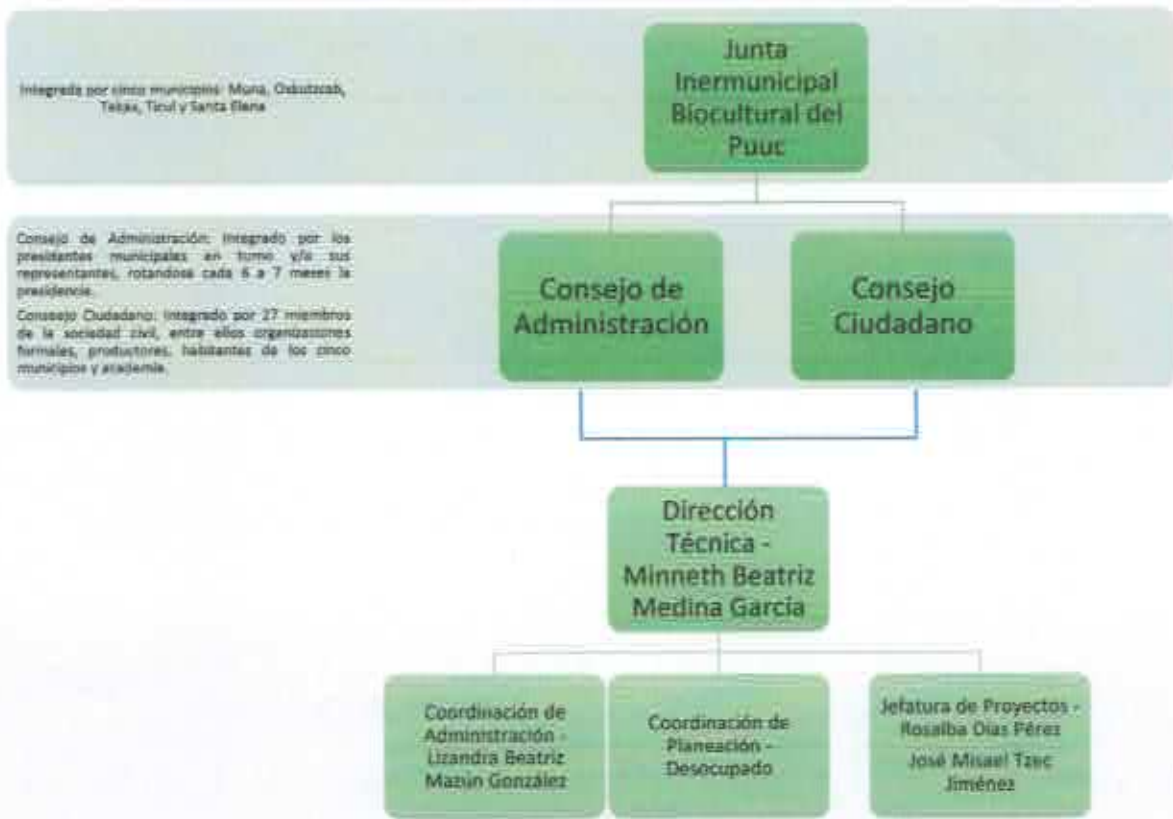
Integrada por cinco municipios: Muna, Oxkutzcab, Tekax, Ticul y Santa Elena

Junta Inermunicipal Biocultural del Puuc

Consejo de Administración: Integrado por los presidentes municipales en turno y/o sus representantes, rotandose cada 6 a 7 meses la presidencia.

Consejo Ciudadano: Integrado por 27 miembros de la sociedad civil, entre ellos organizaciones formales, productores, habitantes de los cinco municipios y academia.

Consejo de Administración

Consejo Ciudadano

Dirección Técnica - Minneth Beatriz Medina García

Coordinación de Administración - Lizandra Beatriz Mazún González

Coordinación de Planeación - Desocupado

Jefatura de Proyectos - Rosalba Dias Pérez

José Misael Tzec Jiménez